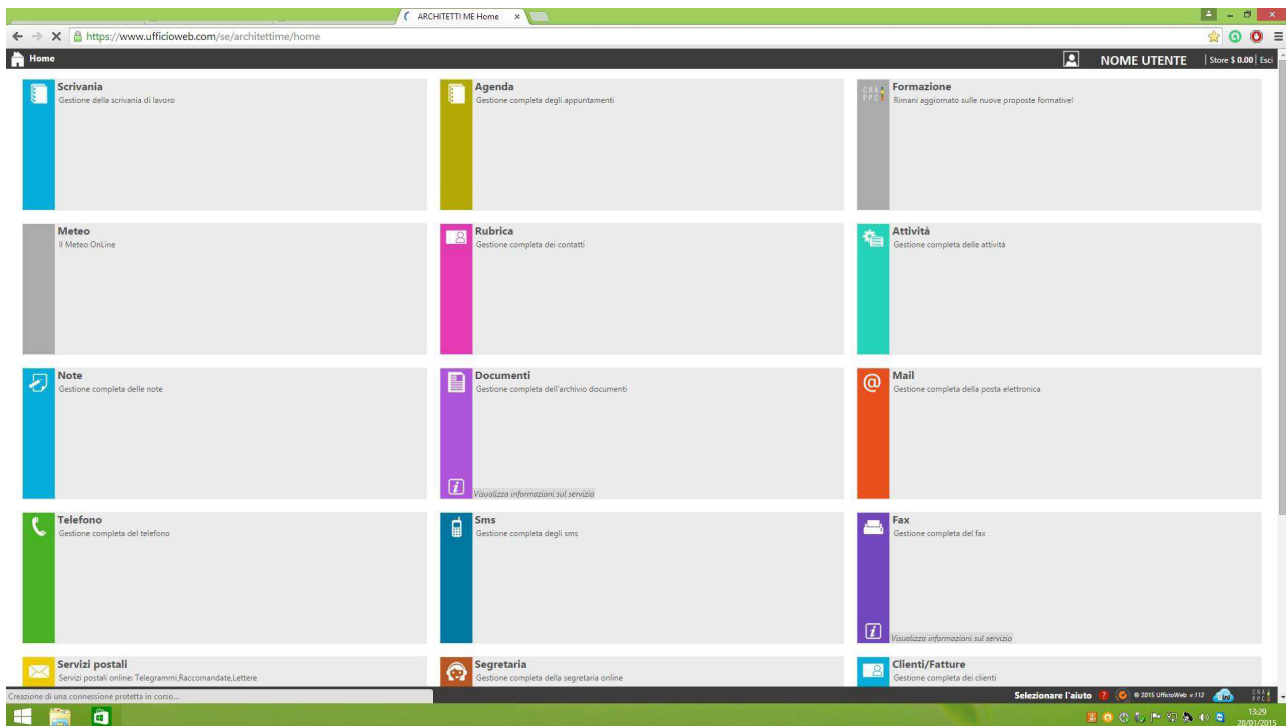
ARCHITETTI ME Home ×

https://www.ufficioweb.com/se/architettime/home

Home

NOME UTENTE | Store $ 0.00 | Esci

Scrivania
Gestione della scrivania di lavoro

Agenda
Gestione completa degli appuntamenti

Formazione
Rimani aggiornato sulle nuove proposte formative!

Meteo
Il Meteo OnLine

Rubrica
Gestione completa dei contatti

Attività
Gestione completa delle attività

Note
Gestione completa delle note

Documenti
Gestione completa dell'archivio documenti

Visualizza informazioni sul servizio

Mail
Gestione completa della posta elettronica

Telefono
Gestione completa del telefono

Sms
Gestione completa degli sms

Fax
Gestione completa del fax

Visualizza informazioni sul servizio

Servizi postali
Servizi postali online: Telegrammi,Raccomandate,Lettere

Segretaria
Gestione completa della segretaria online

Clienti/Fatture
Gestione completa dei clienti

Creazione di una connessione protetta in corso...

Selezionare l'aiuto © 2015 UfficioWeb v.112

13:29
28/01/2015